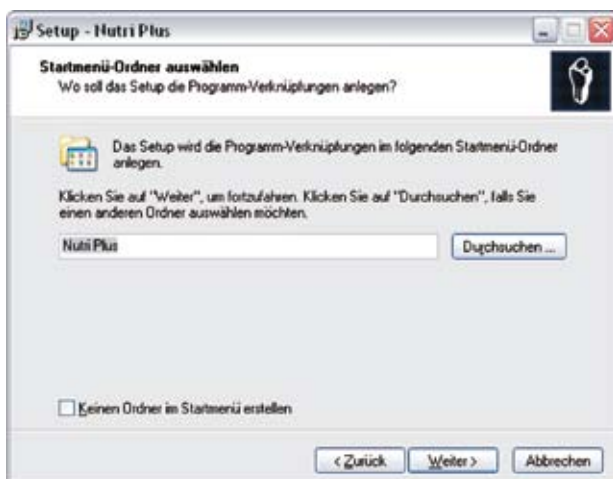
Setup - Nutri Plus

Startmenü-Ordner auswählen
Wo soll das Setup die Programm-Verknüpfungen anlegen?

Das Setup wird die Programm-Verknüpfungen im folgenden Startmenü-Ordner anlegen.

Klicken Sie auf "Weiter", um fortzufahren. Klicken Sie auf "Durchsuchen", falls Sie einen anderen Ordner auswählen möchten.

Nutri Plus

Durchsuchen ...

Keinen Ordner im Startmenü erstellen

< Zurück

Weiter >

Abbrechen